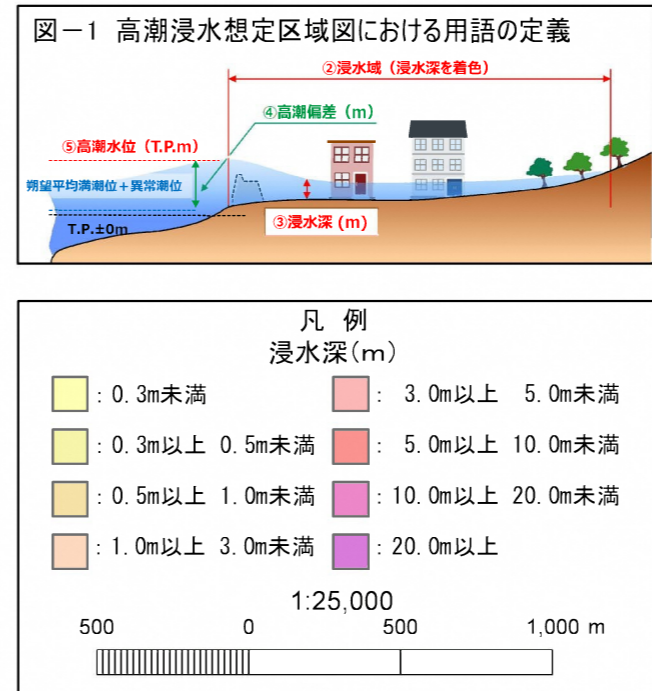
図－1　高潮浸水想定区域図における用語の定義

②浸水域（浸水深を着色）

④高潮偏差（m）

⑤高潮水位（T.P.m）

朔望平均満潮位＋異常潮位

T.P.±0m

③浸水深（m）

凡　例
浸水深(m)

:0.3m未満
:0.3m以上　0.5m未満
:0.5m以上　1.0m未満
:1.0m以上　3.0m未満
:　3.0m以上　5.0m未満
:　5.0m以上　10.0m未満
:10.0m以上　20.0m未満
:20.0m以上

1:25,000
500　0　500　1,000 m